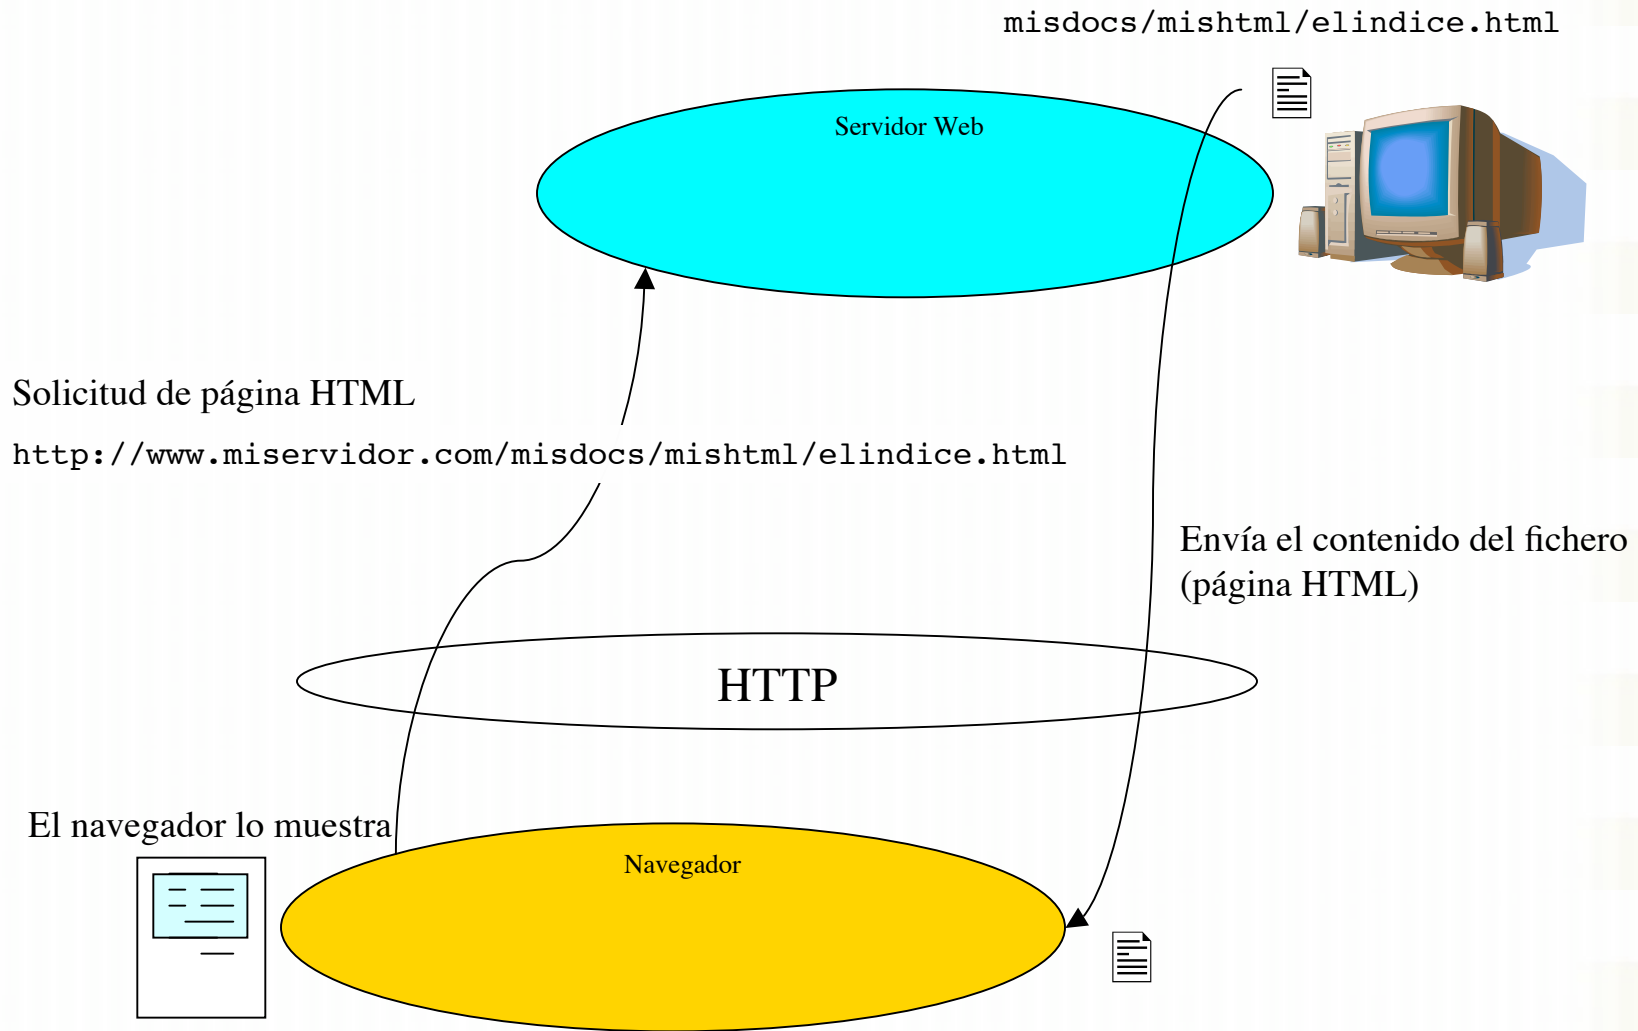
misdocs/mishtml/elindice.html

Servidor Web

Solicitud de página HTML

http://www.miservidor.com/misdocs/mishtml/elindice.html

Envía el contenido del fichero (página HTML)

HTTP

El navegador lo muestra

Navegador